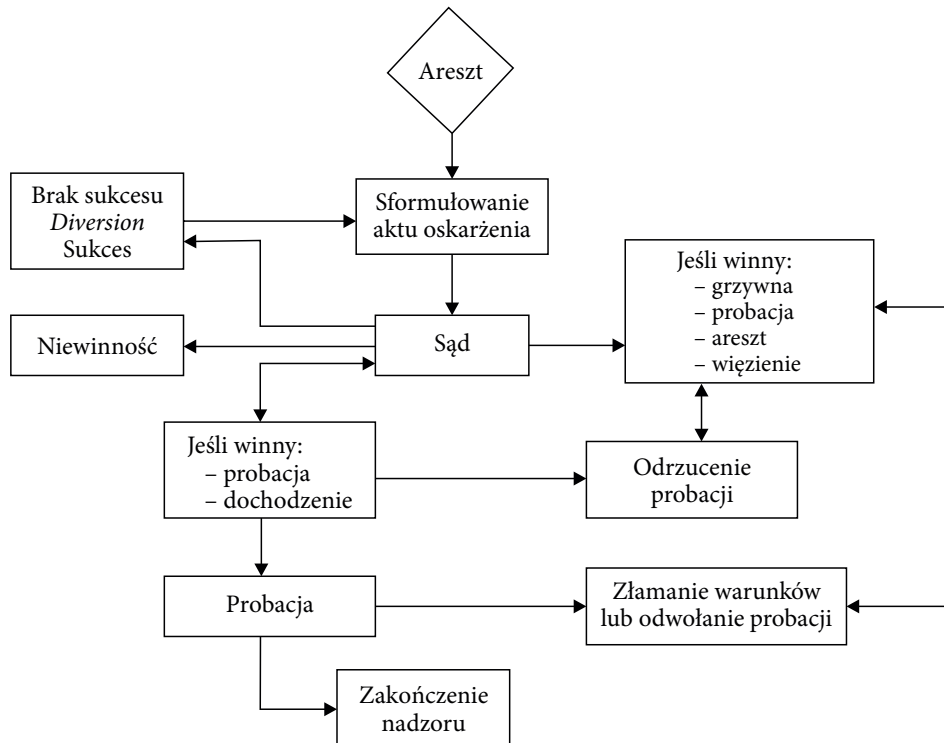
Areszt

Brak sukcesu
*Diversion*
Sukces

Sformułowanie aktu oskarżenia

Jeśli winny:
– grzywna
– probacja
– areszt
– więzienie

Niewinność

Sąd

Jeśli winny:
– probacja
– dochodzenie

Odrzucenie probacji

Probacja

Złamanie warunków lub odwołanie probacji

Zakończenie nadzoru